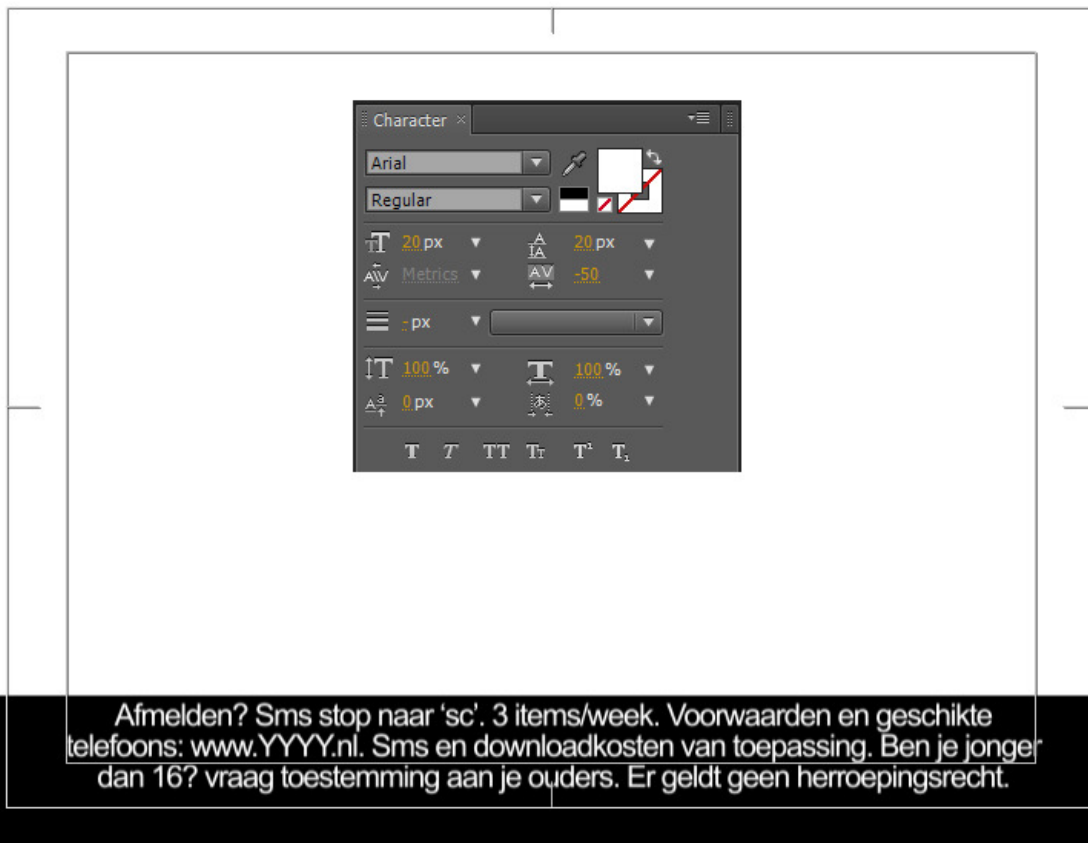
Character ×

Arial
Regular

20 px
20 px
Metrics
-50
- px
100 %
100 %
0 px
0 %

T T TT Tr T¹ T₁

Afmelden? Sms stop naar ‘sc’. 3 items/week. Voorwaarden en geschikte telefoons: www.YYYY.nl. Sms en downloadkosten van toepassing. Ben je jonger dan 16? vraag toestemming aan je ouders. Er geldt geen herroepingsrecht.